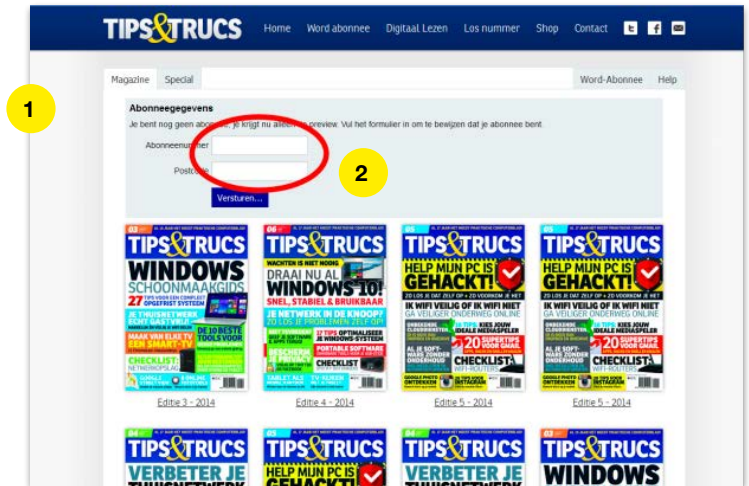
TIPS&TRUCS
Home
Word abonnee
Digitaal Lezen
Los nummer
Shop
Contact

Magazine
Special
Word-Abonnee
Help

1

Abonneegegevens
Je bent nog geen abo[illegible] je krijgt nu alleen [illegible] preview. Vul het formulier in om te bewijzen dat je abonnee bent.

Abonneenu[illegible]

2

Postc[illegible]

Versturen...

TIPS&TRUCS
WINDOWS SCHOONMAAKGIDS
27 TIPS VOOR EEN COMPLEET OPGEFRIST SYSTEEM
JE THUISNETWERK ECHT GASTVRIJ
MAAK VAN ELKE TV EEN SMART-TV
CHECKLIST: NETWERKOPSLAG
DE 10 BESTE TOOLS VOOR
Editie 3 - 2014

TIPS&TRUCS
WACHTEN IS NIET NODIG
DRAAI NU AL WINDOWS 10!
SNEL, STABIEL & BRUIKBAAR
JE NETWERK IN DE KNOOP?
ZO LOS JE PROBLEMEN ZELF OP!
PORTABLE SOFTWARE
BESCHERM JE PRIVACY
Editie 4 - 2014

TIPS&TRUCS
HELP MIJN PC IS GEHACKT!
ZO LOS JE DAT ZELF OP + ZO VOORKOM JE HET
IK WIFI VEILIG OF IK WIFI NIET
GA VEILIGER ONDERWEG ONLINE
20 SUPERTIPS
CHECKLIST: WIFI-ROUTERS
Editie 5 - 2014

TIPS&TRUCS
HELP MIJN PC IS GEHACKT!
ZO LOS JE DAT ZELF OP + ZO VOORKOM JE HET
IK WIFI VEILIG OF IK WIFI NIET
GA VEILIGER ONDERWEG ONLINE
20 SUPERTIPS
CHECKLIST: WIFI-ROUTERS
Editie 5 - 2014

TIPS&TRUCS
VERBETER JE THUISNET

TIPS&TRUCS
HELP MIJN PC IS GEHACKT!

TIPS&TRUCS
VERBETER JE THUISNET

TIPS&TRUCS
WINDOWS